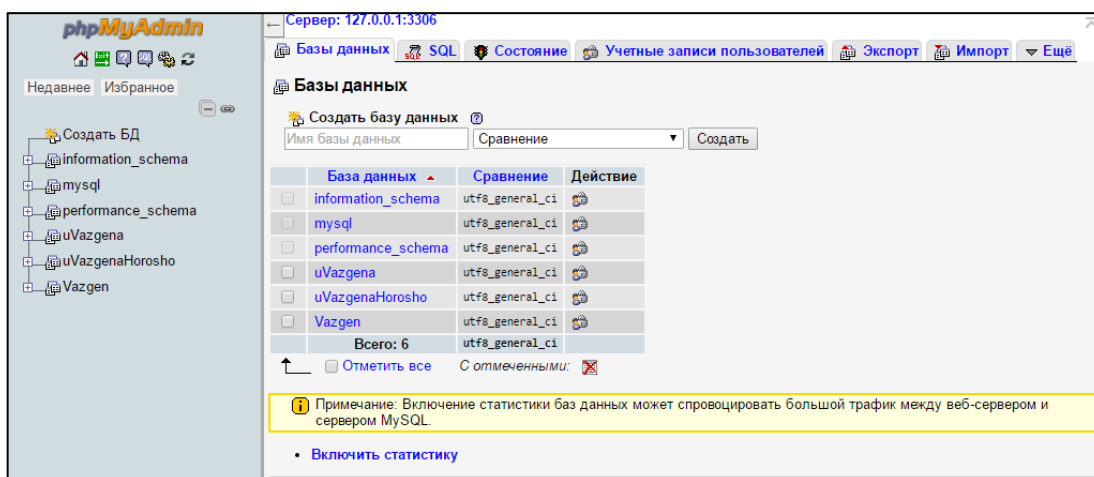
phpMyAdmin

Недавнее Избранное

Создать БД
information_schema
mysql
performance_schema
uVazgena
uVazgenaHorosho
Vazgen

Сервер: 127.0.0.1:3306

Базы данных SQL Состояние Учетные записи пользователей Экспорт Импорт Ещё

Базы данных

Создать базу данных

Имя базы данных Сравнение Создать

| | База данных | Сравнение | Действие |
|---|---|---|---|
| | information_schema | utf8_general_ci | |
| | mysql | utf8_general_ci | |
| | performance_schema | utf8_general_ci | |
| | uVazgena | utf8_general_ci | |
| | uVazgenaHorosho | utf8_general_ci | |
| | Vazgen | utf8_general_ci | |
| | Всего: 6 | utf8_general_ci | |

Отметить все С отмеченными:

Примечание: Включение статистики баз данных может спровоцировать большой трафик между веб-сервером и сервером MySQL.

• Включить статистику